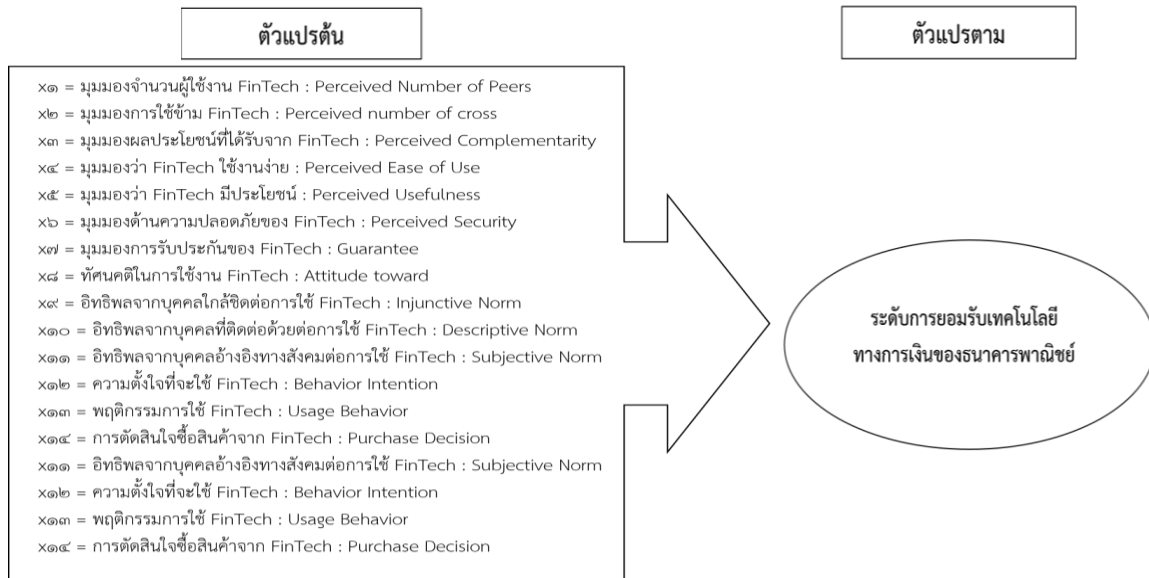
ตัวแปรต้น

x๑ = มุมมองจำนวนผู้ใช้งาน FinTech : Perceived Number of Peers
x๒ = มุมมองการใช้ข้าม FinTech : Perceived number of cross
x๓ = มุมมองผลประโยชน์ที่ได้รับจาก FinTech : Perceived Complementarity
x๔ = มุมมองว่า FinTech ใช้งานง่าย : Perceived Ease of Use
x๕ = มุมมองว่า FinTech มีประโยชน์ : Perceived Usefulness
x๖ = มุมมองด้านความปลอดภัยของ FinTech : Perceived Security
x๗ = มุมมองการรับประกันของ FinTech : Guarantee
x๘ = ทัศนคติในการใช้งาน FinTech : Attitude toward
x๙ = อิทธิพลจากบุคคลใกล้ชิดต่อการใช้ FinTech : Injunctive Norm
x๑๐ = อิทธิพลจากบุคคลที่ติดต่อด้วยต่อการใช้ FinTech : Descriptive Norm
x๑๑ = อิทธิพลจากบุคคลอ้างอิงทางสังคมต่อการใช้ FinTech : Subjective Norm
x๑๒ = ความตั้งใจที่จะใช้ FinTech : Behavior Intention
x๑๓ = พฤติกรรมการใช้ FinTech : Usage Behavior
x๑๔ = การตัดสินใจซื้อสินค้าจาก FinTech : Purchase Decision
x๑๑ = อิทธิพลจากบุคคลอ้างอิงทางสังคมต่อการใช้ FinTech : Subjective Norm
x๑๒ = ความตั้งใจที่จะใช้ FinTech : Behavior Intention
x๑๓ = พฤติกรรมการใช้ FinTech : Usage Behavior
x๑๔ = การตัดสินใจซื้อสินค้าจาก FinTech : Purchase Decision

ตัวแปรตาม

ระดับการยอมรับเทคโนโลยี
ทางการเงินของธนาคารพาณิชย์